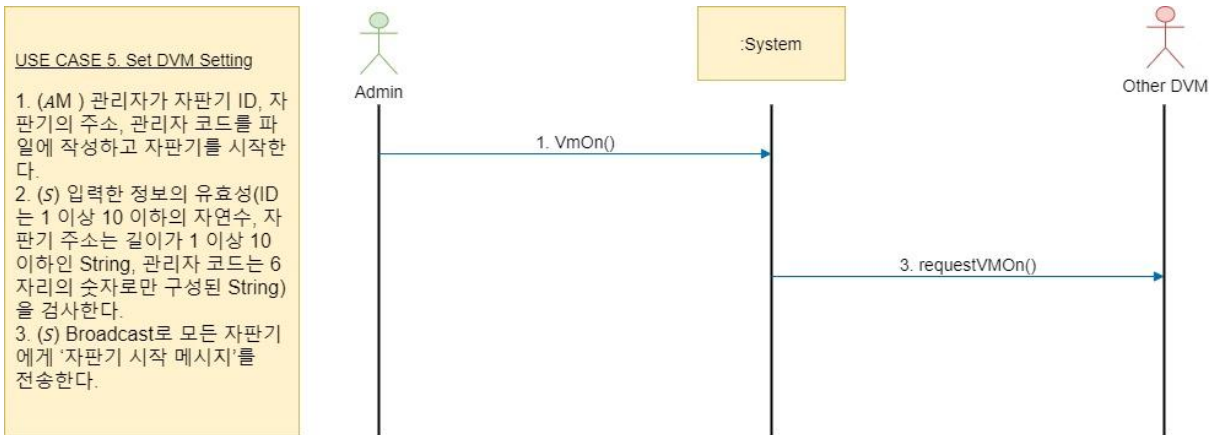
USE CASE 5. Set DVM Setting

1. (AM ) 관리자가 자판기 ID, 자판기의 주소, 관리자 코드를 파일에 작성하고 자판기를 시작한다.
2. (S) 입력한 정보의 유효성(ID는 1 이상 10 이하의 자연수, 자판기 주소는 길이가 1 이상 10 이하인 String, 관리자 코드는 6자리의 숫자로만 구성된 String)을 검사한다.
3. (S) Broadcast로 모든 자판기에게 '자판기 시작 메시지'를 전송한다.

Admin

:System

Other DVM

1. VmOn()

3. requestVMOn()